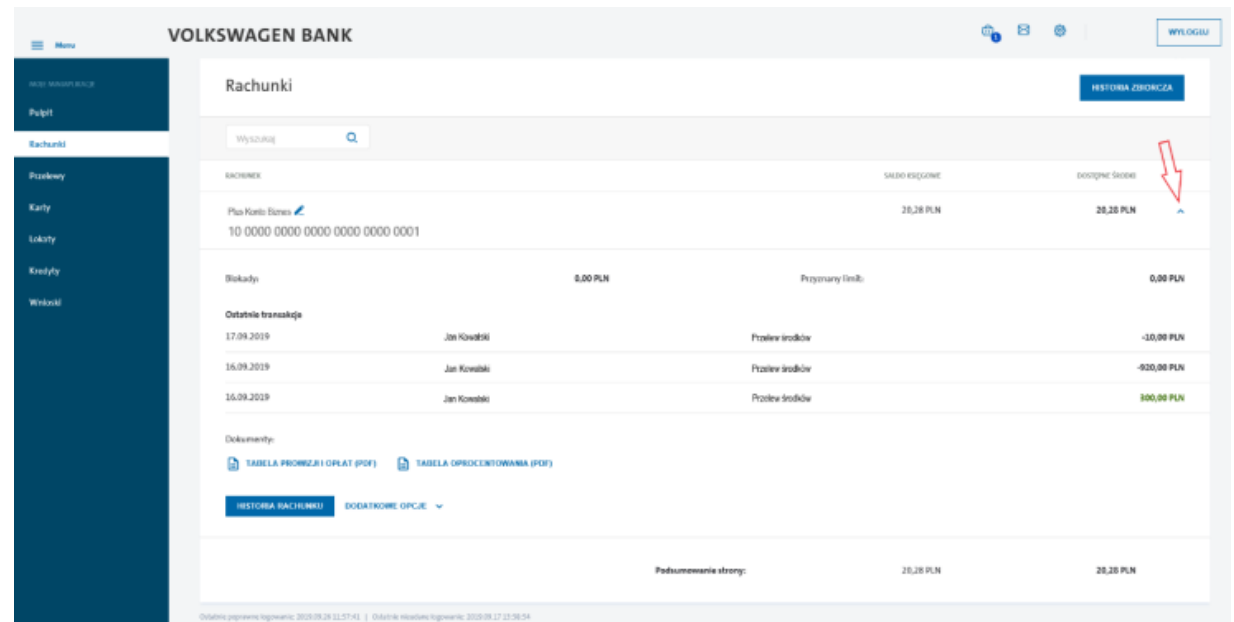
Menu

VOLKSWAGEN BANK

WYLOGUJ

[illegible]

Pulpit

Rachunki

Przelewy

Karty

Lokaty

Kredyty

Wnioski

Rachunki

HISTORIA ZBIORCZA

Wyszukaj

RACHUNEK

SALDO KSIĘGOWE

DOSTĘPNE ŚRODKI

Plus Konto Biznes

10 0000 0000 0000 0000 0000 0001

20,28 PLN

20,28 PLN

Blokady:

0,00 PLN

Przyznany limit:

0,00 PLN

Ostatnie transakcje

| | | | |
|---|---|---|---|
| 17.09.2019 | Jan Kowalski | Przelew środków | -10,00 PLN |
| 16.09.2019 | Jan Kowalski | Przelew środków | -920,00 PLN |
| 16.09.2019 | Jan Kowalski | Przelew środków | 300,00 PLN |

Dokumenty:

TABELA PROWIZJI I OPŁAT (PDF)

TABELA OPROCENTOWANIA (PDF)

HISTORIA RACHUNKU

DODATKOWE OPCJE

Podsumowanie strony:

20,28 PLN

20,28 PLN

Ostatnie poprawne logowanie: 2019.09.26 11:57:41 | Ostatnie nieudane logowanie: 2019.09.17 15:58:54